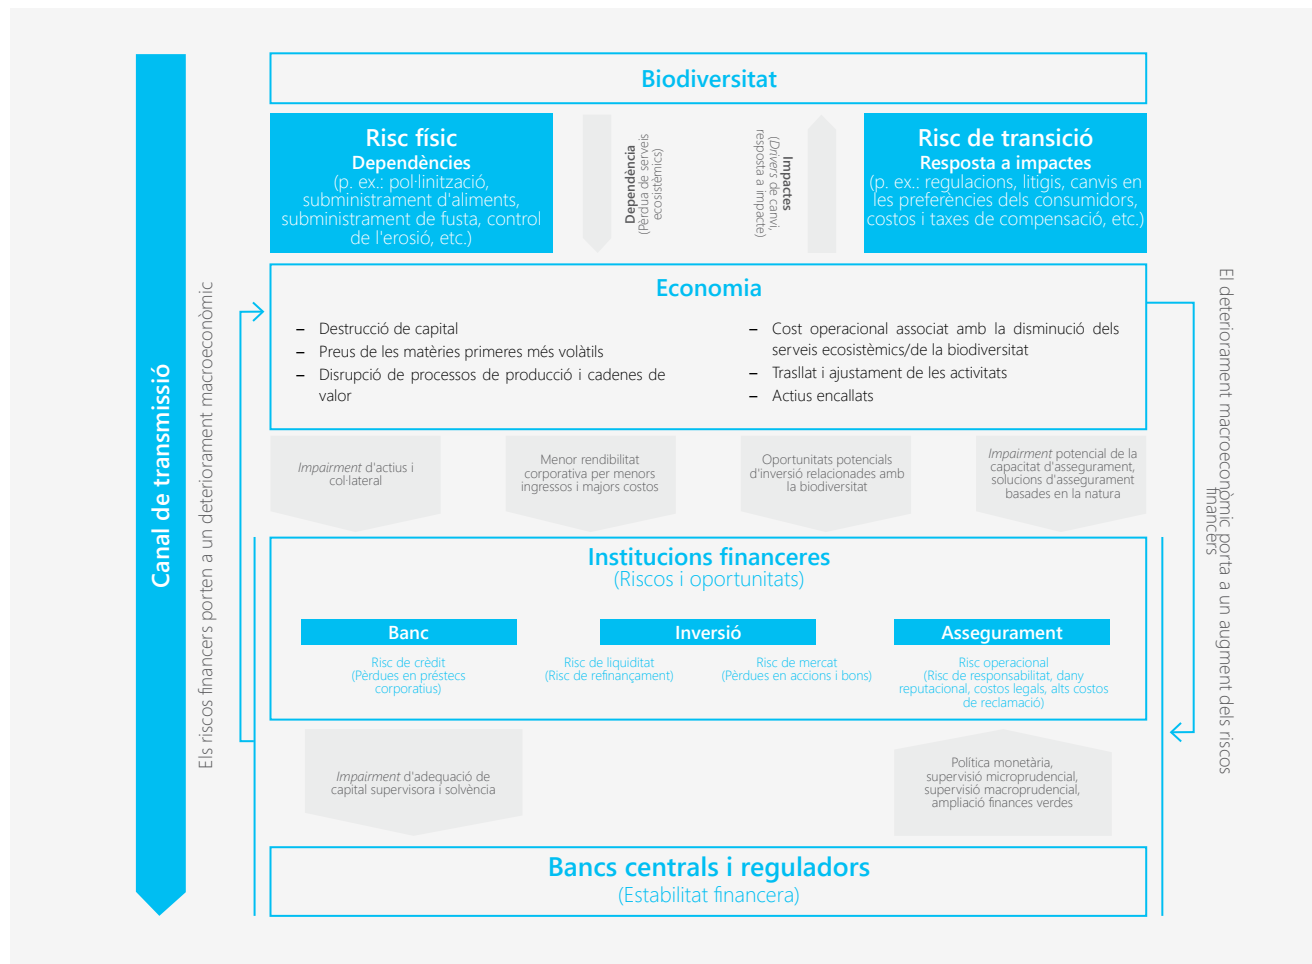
Canal de transmissió

Els riscos financers porten a un deteriorament macroeconòmic

Biodiversitat

Risc físic
Dependències
(p. ex.: pol·linització, subministrament d'aliments, subministrament de fusta, control de l'erosió, etc.)

Dependència
(Pèrdua de serveis ecosistèmics)

Impactes
(Drivers de canvi, resposta a impacte)

Risc de transició
Resposta a impactes
(p. ex.: regulacions, litigis, canvis en les preferències dels consumidors, costos i taxes de compensació, etc.)

Economia

– Destrucció de capital
– Preus de les matèries primeres més volàtils
– Disrupció de processos de producció i cadenes de valor

– Cost operacional associat amb la disminució dels serveis ecosistèmics/de la biodiversitat
– Trasllat i ajustament de les activitats
– Actius encallats

Impairment d'actius i col·lateral

Menor rendibilitat corporativa per menors ingressos i majors costos

Oportunitats potencials d'inversió relacionades amb la biodiversitat

Impairment potencial de la capacitat d'assegurament, solucions d'assegurament basades en la natura

El deteriorament macroeconòmic porta a un augment dels riscos financers

Institucions financeres
(Riscos i oportunitats)

Banc
Risc de crèdit
(Pèrdues en préstecs corporatius)

Inversió
Risc de liquiditat
(Risc de refinançament)

Risc de mercat
(Pèrdues en accions i bons)

Assegurament
Risc operacional
(Risc de responsabilitat, dany reputacional, costos legals, alts costos de reclamació)

Impairment d'adequació de capital supervisora i solvència

Política monetària, supervisió microprudencial, supervisió macroprudencial, ampliació finances verdes

Bancs centrals i reguladors
(Estabilitat financera)